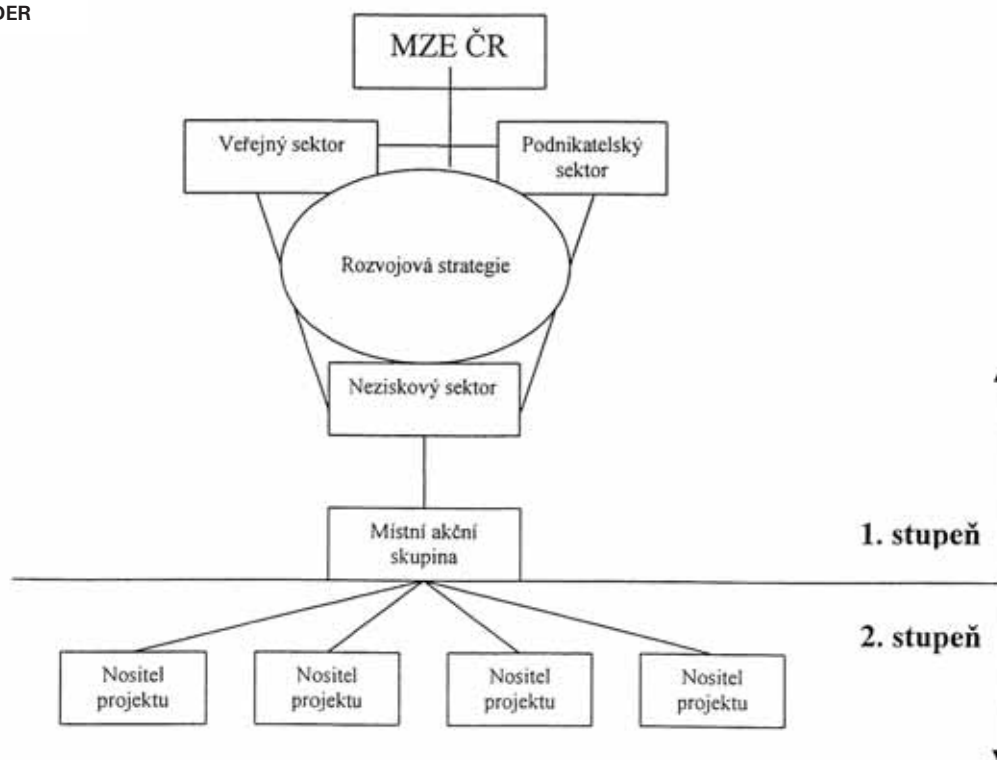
DER

MZE ČR

Veřejný sektor

Podnikatelský sektor

Rozvojová strategie

Neziskový sektor

Místní akční skupina

1. stupeň

2. stupeň

Nositel projektu

Nositel projektu

Nositel projektu

Nositel projektu